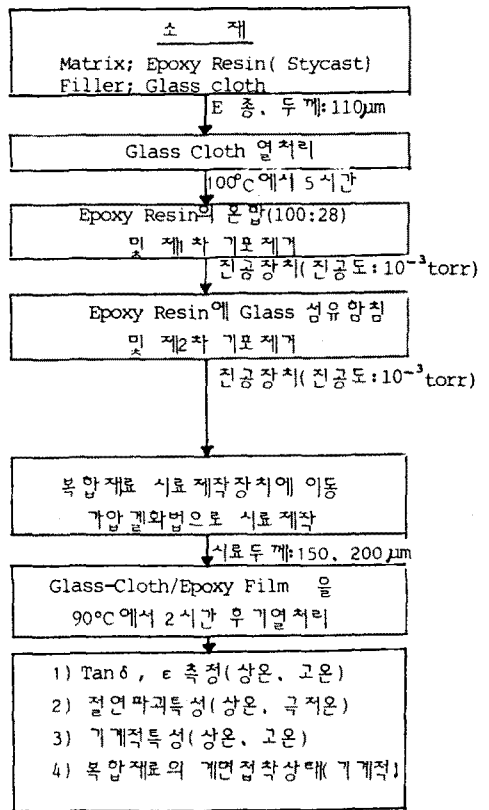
소 재

Matrix; Epoxy Resin( Stycast)
Filler; Glass cloth

E 종, 두께: 110μm

Glass Cloth 열처리

100°C에서 5시간

Epoxy Resin의 혼합(100:28)
및 제1차 기포제거

진공장치(진공도: $10^{-3}$torr)

Epoxy Resin에 Glass 섬유함침
및 제2차 기포제거

진공장치(진공도: $10^{-3}$torr)

복합재료 시료 제작장치에 이동
가압겔화법으로 시료 제작

시료두께: 150, 200 μm

Glass-Cloth/Epoxy Film 을
90°C에서 2시간 후기열처리

1) Tan δ , ε 측정(상온, 고온)
2) 절연파괴특성(상온, 극저온)
3) 기계적특성(상온, 고온)
4) 복합재료의 계면접착상태(기계적)